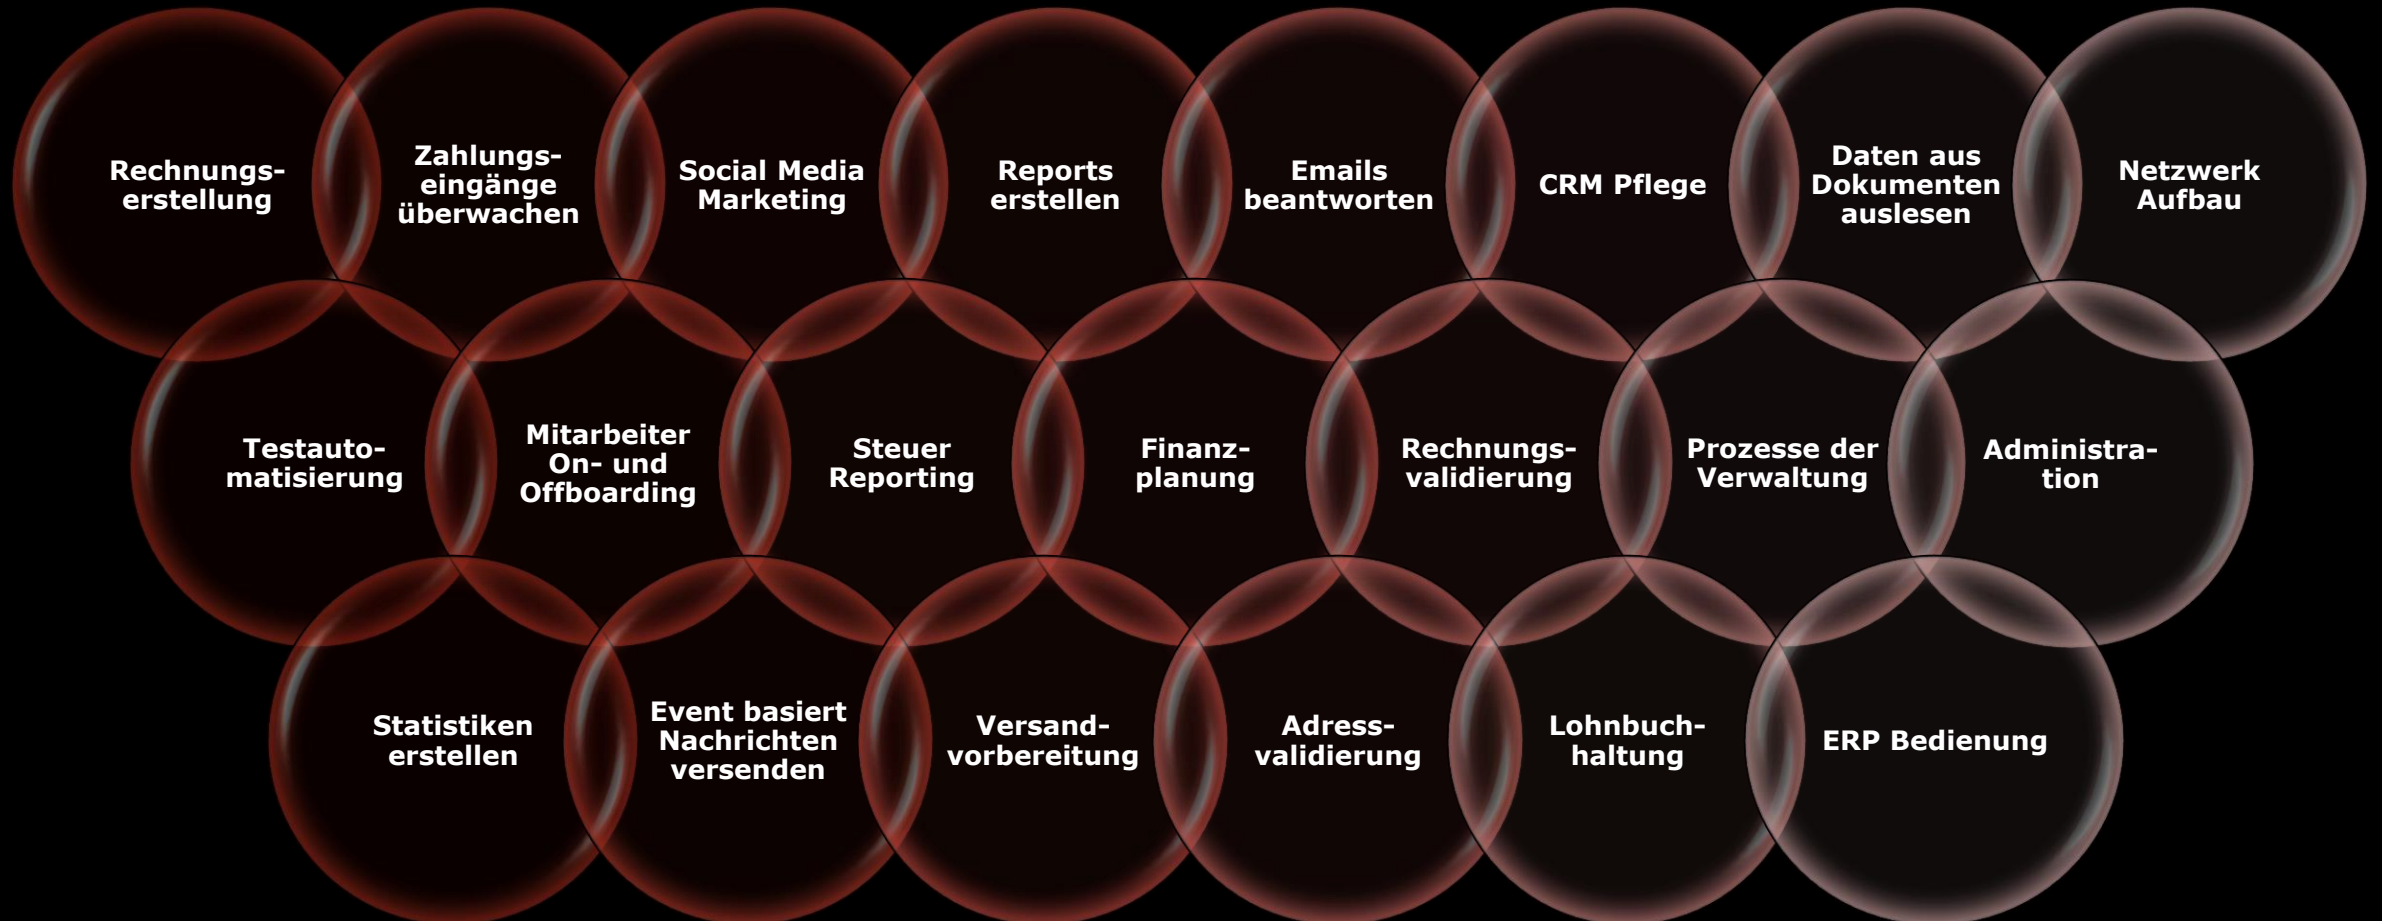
Rechnungserstellung

Zahlungseingänge überwachen

Social Media Marketing

Reports erstellen

Emails beantworten

CRM Pflege

Daten aus Dokumenten auslesen

Netzwerk Aufbau

Testautomatisierung

Mitarbeiter On- und Offboarding

Steuer Reporting

Finanzplanung

Rechnungsvalidierung

Prozesse der Verwaltung

Administration

Statistiken erstellen

Event basiert Nachrichten versenden

Versandvorbereitung

Adressvalidierung

Lohnbuchhaltung

ERP Bedienung